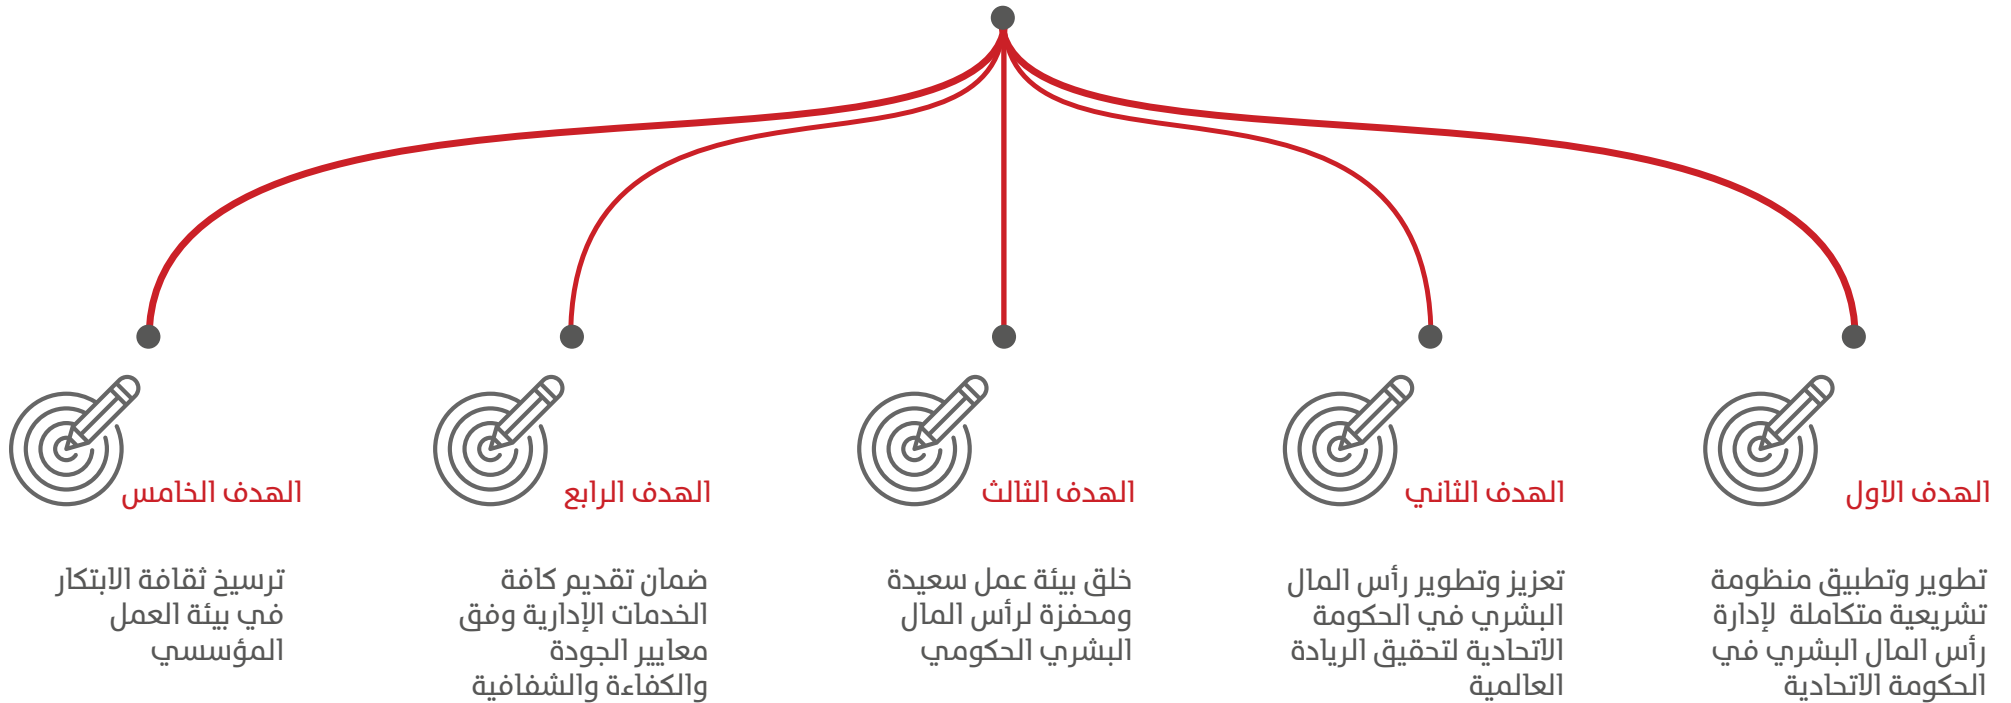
الهدف الاول

تطوير وتطبيق منظومة تشريعية متكاملة لإدارة رأس المال البشري في الحكومة الاتحادية

الهدف الثاني

تعزيز وتطوير رأس المال البشري في الحكومة الاتحادية لتحقيق الريادة العالمية

الهدف الثالث

خلق بيئة عمل سعيدة ومحفزة لرأس المال البشري الحكومي

الهدف الرابع

ضمان تقديم كافة الخدمات الإدارية وفق معايير الجودة والكفاءة والشفافية

الهدف الخامس

ترسيخ ثقافة الابتكار في بيئة العمل المؤسسي